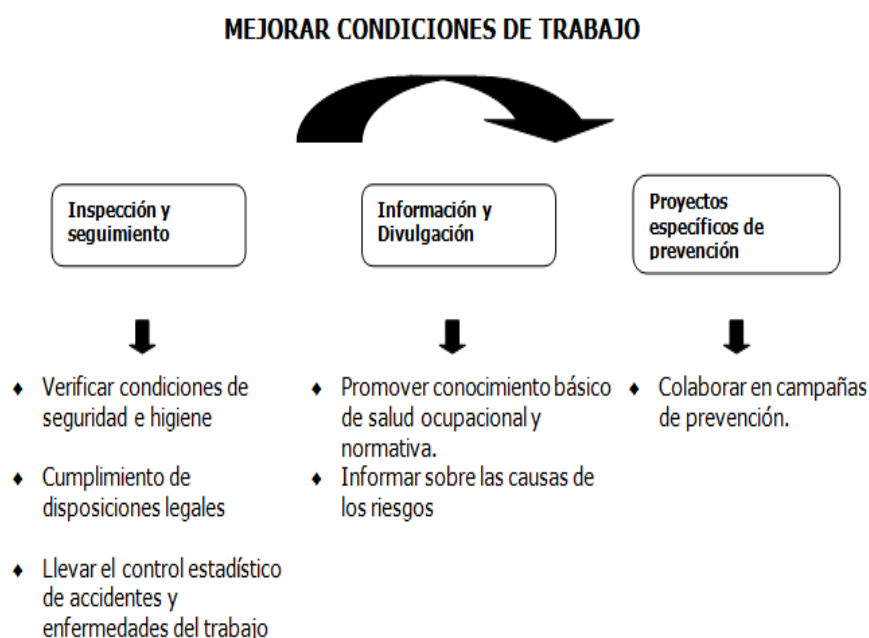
MEJORAR CONDICIONES DE TRABAJO

Inspección y seguimiento

- Verificar condiciones de seguridad e higiene
- Cumplimiento de disposiciones legales
- Llevar el control estadístico de accidentes y enfermedades del trabajo

Información y Divulgación

- Promover conocimiento básico de salud ocupacional y normativa.
- Informar sobre las causas de los riesgos

Proyectos específicos de prevención

- Colaborar en campañas de prevención.